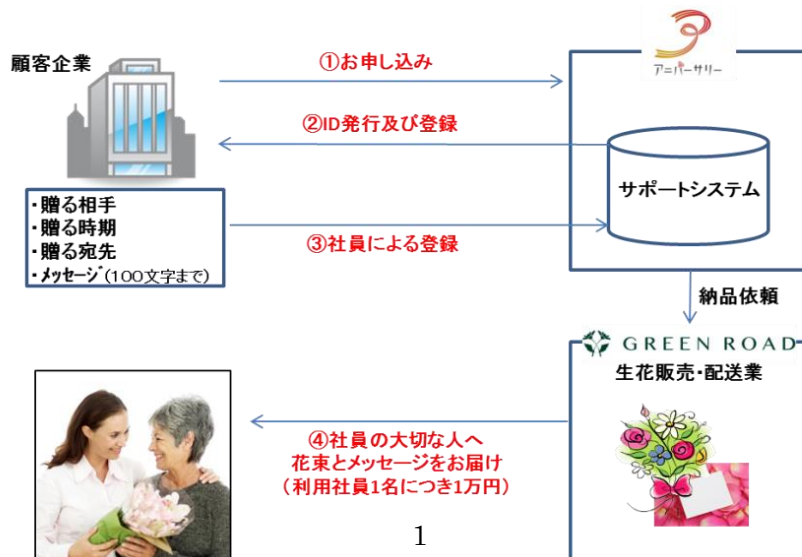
顧客企業

①お申し込み

アニバーサリー

②ID発行及び登録

サポートシステム

・贈る相手
・贈る時期
・贈る宛先
・メッセージ(100文字まで)

③社員による登録

納品依頼

GREEN ROAD

生花販売・配送業

④社員の大切な人へ
花束とメッセージをお届け
(利用社員1名につき1万円)

1